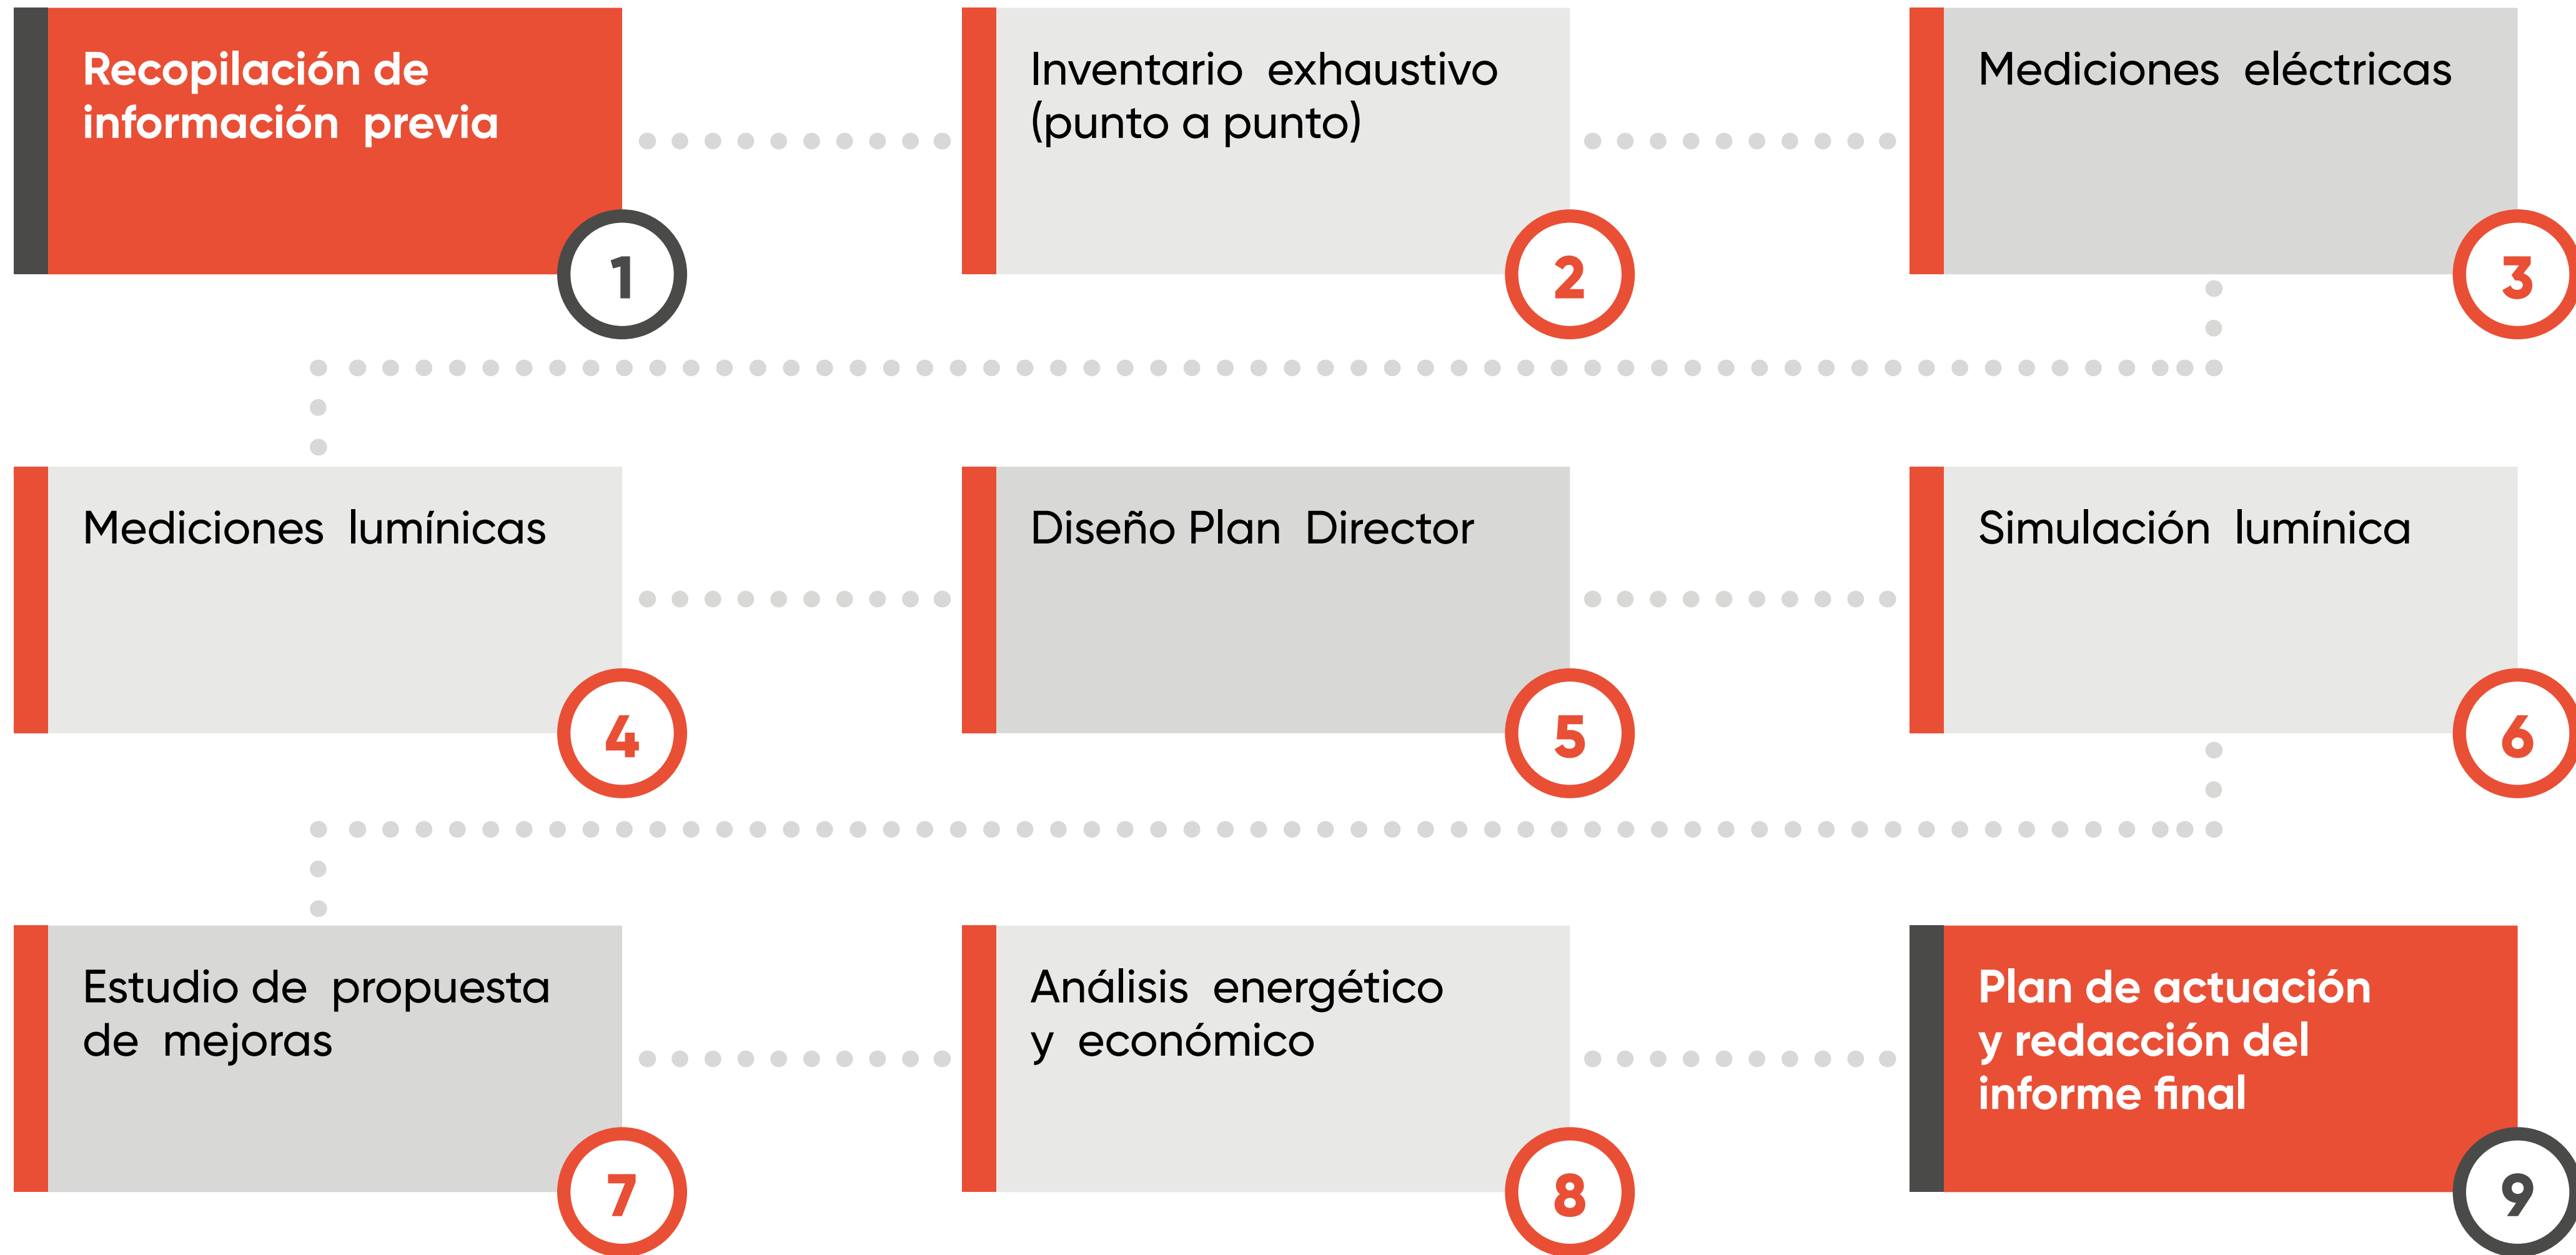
Recopilación de información previa

1

Inventario exhaustivo (punto a punto)

2

Mediciones eléctricas

3

Mediciones lumínicas

4

Diseño Plan Director

5

Simulación lumínica

6

Estudio de propuesta de mejoras

7

Análisis energético y económico

8

Plan de actuación y redacción del informe final

9